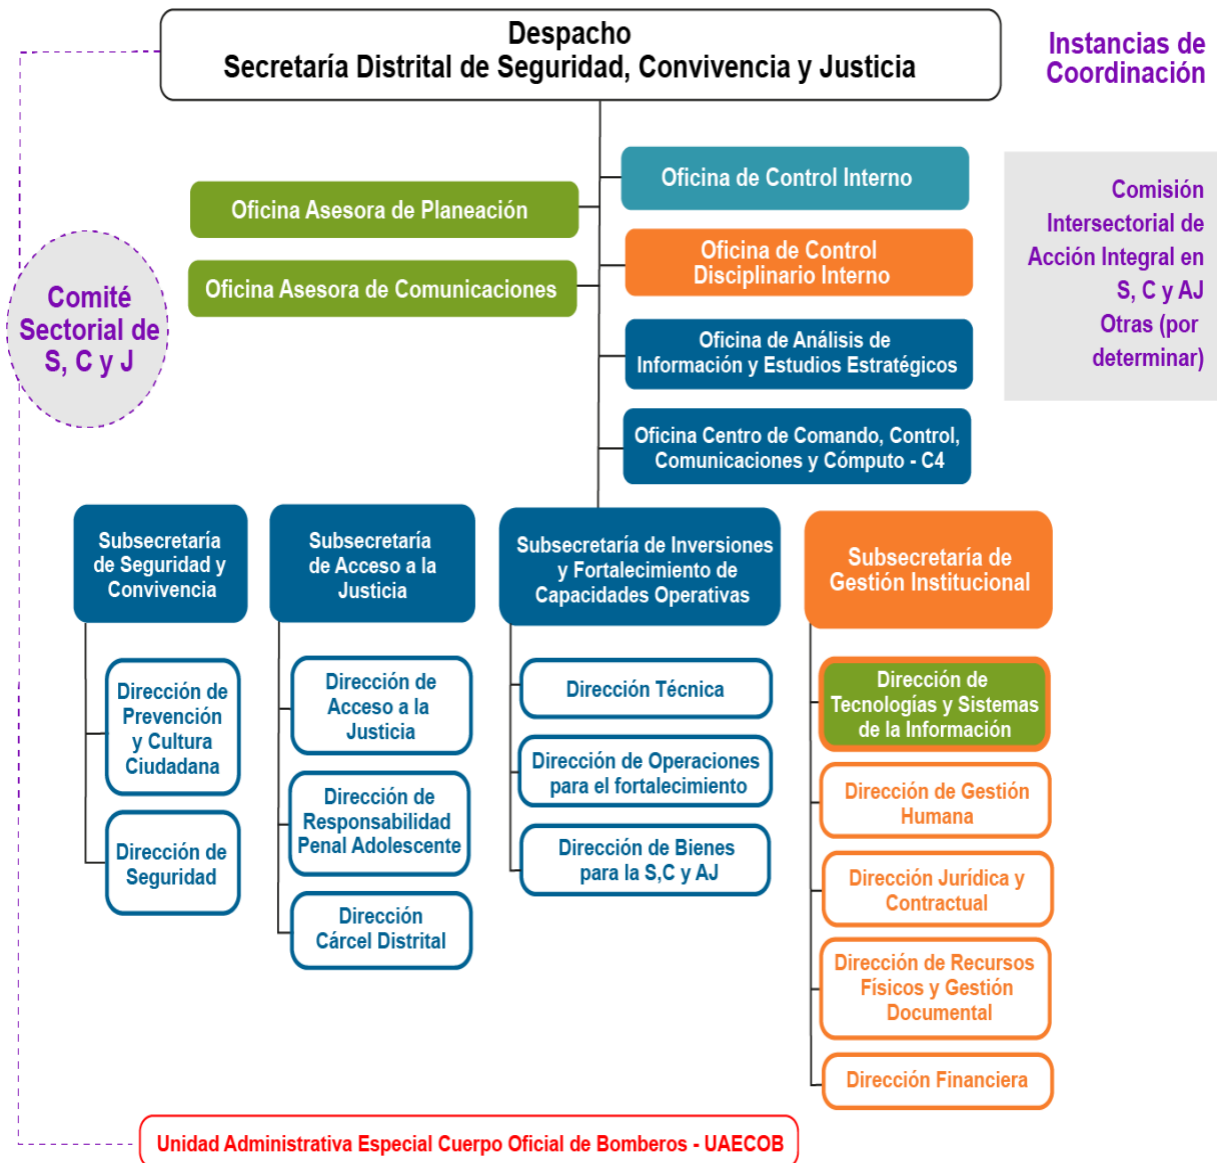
Despacho
Secretaría Distrital de Seguridad, Convivencia y Justicia

Instancias de Coordinación

Oficina de Control Interno

Oficina Asesora de Planeación

Comisión Intersectorial de Acción Integral en S, C y AJ
Otras (por determinar)

Oficina de Control Disciplinario Interno

Oficina Asesora de Comunicaciones

Comité Sectorial de S, C y J

Oficina de Análisis de Información y Estudios Estratégicos

Oficina Centro de Comando, Control, Comunicaciones y Cómputo - C4

Subsecretaría de Seguridad y Convivencia

Subsecretaría de Acceso a la Justicia

Subsecretaría de Inversiones y Fortalecimiento de Capacidades Operativas

Subsecretaría de Gestión Institucional

Dirección de Prevención y Cultura Ciudadana

Dirección de Seguridad

Dirección de Acceso a la Justicia

Dirección de Responsabilidad Penal Adolescente

Dirección Cárcel Distrital

Dirección Técnica

Dirección de Operaciones para el fortalecimiento

Dirección de Bienes para la S,C y AJ

Dirección de Tecnologías y Sistemas de la Información

Dirección de Gestión Humana

Dirección Jurídica y Contractual

Dirección de Recursos Físicos y Gestión Documental

Dirección Financiera

Unidad Administrativa Especial Cuerpo Oficial de Bomberos - UAECOB